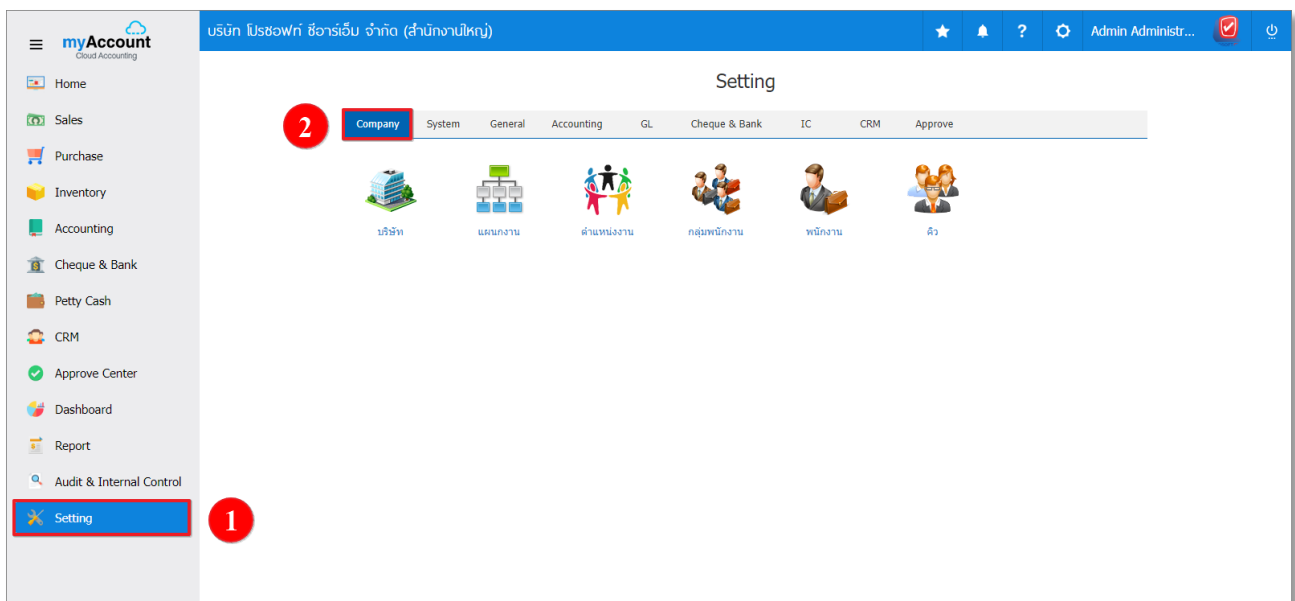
myAccount
Cloud Accounting

บริษัท โปรซอฟท์ ซีอาร์เอ็ม จำกัด (สำนักงานใหญ่)

Admin Administr...

Home
Sales
Purchase
Inventory
Accounting
Cheque & Bank
Petty Cash
CRM
Approve Center
Dashboard
Report
Audit & Internal Control
Setting

1

Setting

2

Company
System
General
Accounting
GL
Cheque & Bank
IC
CRM
Approve

บริษัท
แผนกงาน
ตำแหน่งงาน
กลุ่มพนักงาน
พนักงาน
คิว